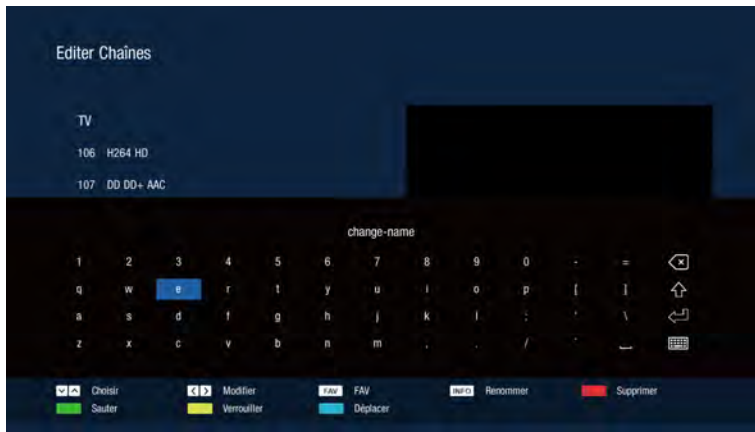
Editer Chaînes

TV

106 H264 HD

107 DD DD+ AAC

change-name

1 2 3 4 5 6 7 8 9 0 - =

q w e r t y u i o p [ ]

a s d f g h j k l ; ' \

z x c v b n m , . / `

Choisir
Modifier
FAV FAV
INFO Renommer
Supprimer
Sauter
Verrouiller
Déplacer